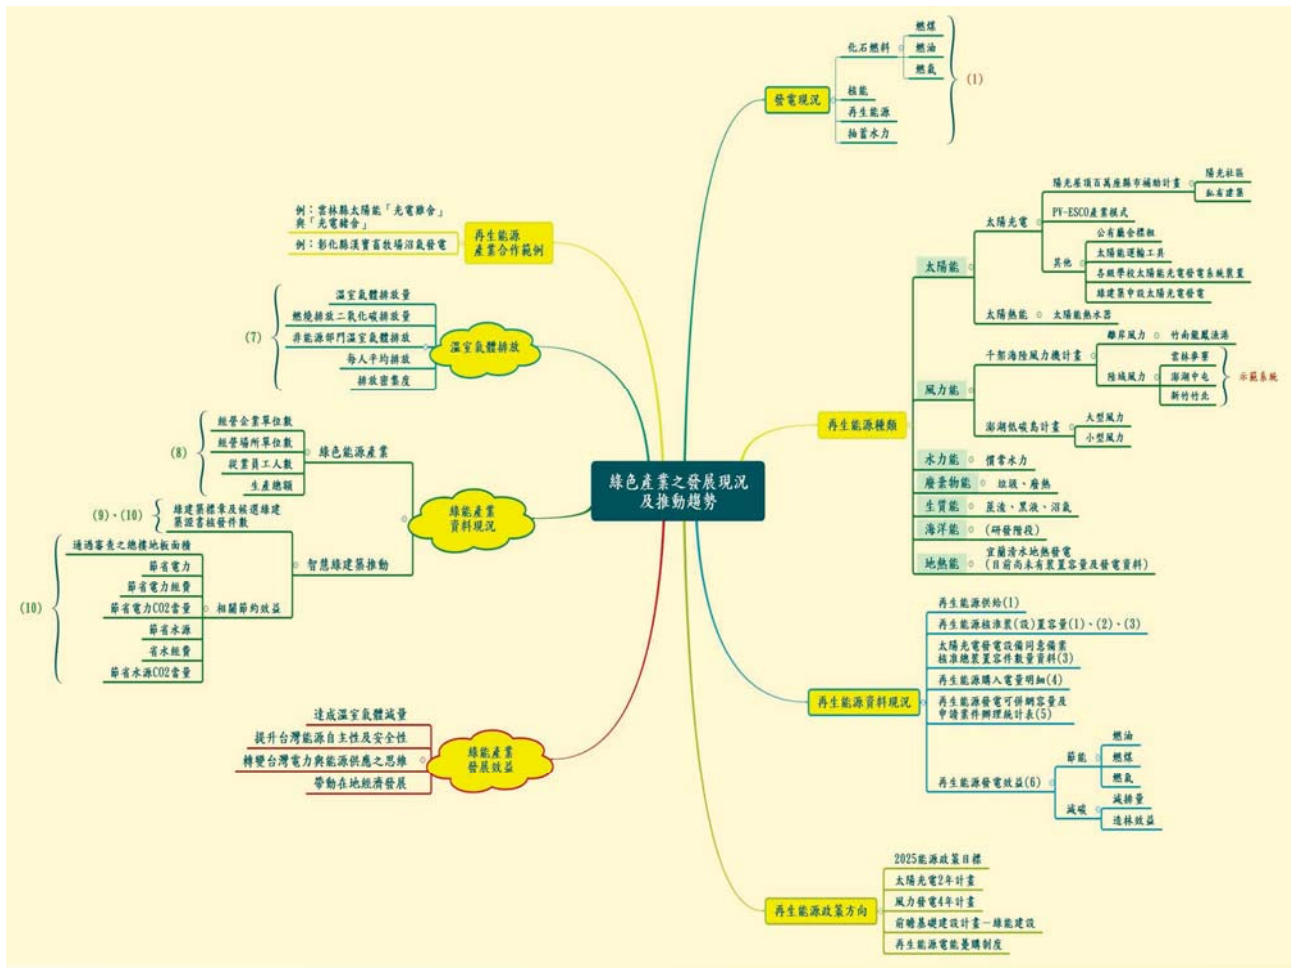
綠色產業之發展現況及推動趨勢

發電現況
化石燃料
燃煤
燃油
燃氣
核能
再生能源
抽蓄水力
(1)

再生能源種類
太陽能
太陽光電
陽光屋頂百萬座縣市補助計畫
陽光社區
私有建築
PV-ESCO產業模式
其他
公有廳舍標租
太陽能運輸工具
各級學校太陽能光電發電系統裝置
綠建築中設太陽光電發電
太陽熱能
太陽能熱水器
風力能
千架海陸風力機計畫
離岸風力
竹南龍鳳漁港
陸域風力
雲林麥寮
澎湖中屯
新竹竹北
示範系統
澎湖低碳島計畫
大型風力
小型風力
水力能
慣常水力
廢棄物能
垃圾、廢熱
生質能
蔗渣、黑液、沼氣
海洋能
(研發階段)
地熱能
宜蘭清水地熱發電
(目前尚未有裝置容量及發電資料)

再生能源資料現況
再生能源供給(1)
再生能源核准累(設)置容量(1)、(2)、(3)
太陽光電發電設備同意備案核准總累置容件數量資料(3)
再生能源購入電量明細(4)
再生能源發電可併網容量及申請案件辦理統計表(5)
再生能源發電效益(6)
節能
燃油
燃煤
燃氣
減碳
減排量
造林效益

再生能源政策方向
2025能源政策目標
太陽光電2年計畫
風力發電4年計畫
前瞻基礎建設計畫－綠能建設
再生能源電能躉購制度

再生能源產業合作範例
例：雲林縣太陽能「光電豬舍」與「光電雞舍」
例：彰化縣漢寶畜牧場沼氣發電

溫室氣體排放
溫室氣體排放量
燃燒排放二氧化碳排放量
非能源部門溫室氣體排放
每人平均排放
排放密集度
(7)

綠能產業資料現況
綠色能源產業
經營企業單位數
經營場所單位數
從業員工人數
生產總額
(8)
智慧綠建築推動
綠建築標章及候選綠建築證書核發件數
(9)、(10)
通過審查之總樓地板面積
相關節約效益
節省電力
節省電力經費
節省電力CO2當量
節省水源
省水經費
節省水源CO2當量
(10)

綠能產業發展效益
達成溫室氣體減量
提升台灣能源自主性及安全性
轉變台灣電力與能源供應之思維
帶動在地經濟發展